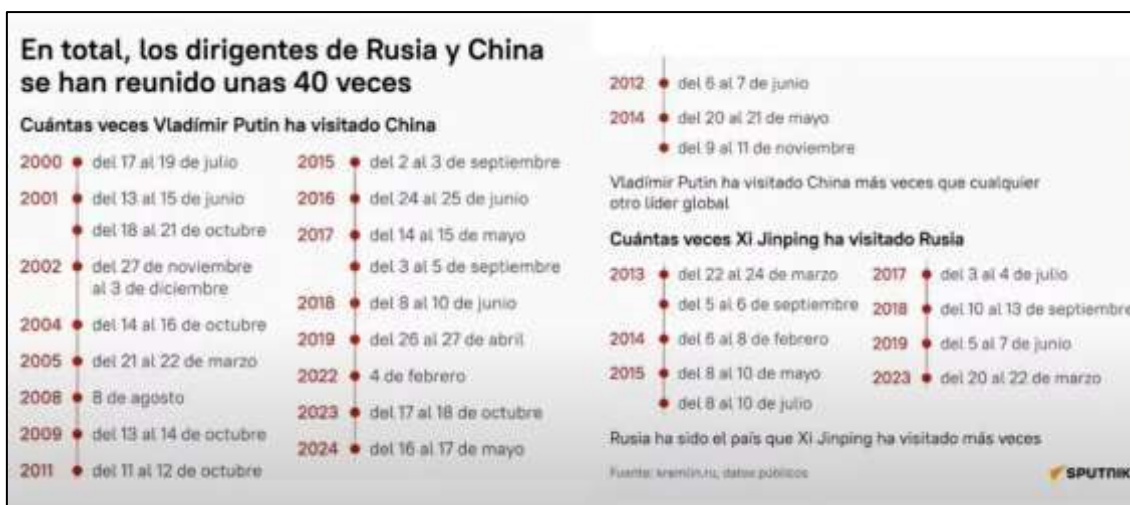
En total, los dirigentes de Rusia y China se han reunido unas 40 veces

Cuántas veces Vladímir Putin ha visitado China

2000 del 17 al 19 de julio
2001 del 13 al 15 de junio
del 18 al 21 de octubre
2002 del 27 de noviembre al 3 de diciembre
2004 del 14 al 16 de octubre
2005 del 21 al 22 de marzo
2008 8 de agosto
2009 del 13 al 14 de octubre
2011 del 11 al 12 de octubre

2015 del 2 al 3 de septiembre
2016 del 24 al 25 de junio
2017 del 14 al 15 de mayo
del 3 al 5 de septiembre
2018 del 8 al 10 de junio
2019 del 26 al 27 de abril
2022 4 de febrero
2023 del 17 al 18 de octubre
2024 del 16 al 17 de mayo

2012 del 6 al 7 de junio
2014 del 20 al 21 de mayo
del 9 al 11 de noviembre

Vladímir Putin ha visitado China más veces que cualquier otro líder global

Cuántas veces Xi Jinping ha visitado Rusia

2013 del 22 al 24 de marzo
del 5 al 6 de septiembre
2014 del 6 al 8 de febrero
2015 del 8 al 10 de mayo
del 8 al 10 de julio

2017 del 3 al 4 de julio
2018 del 10 al 13 de septiembre
2019 del 5 al 7 de junio
2023 del 20 al 22 de marzo

Rusia ha sido el país que Xi Jinping ha visitado más veces

Fuente: kremlin.ru, datos públicos

SPUTNIK